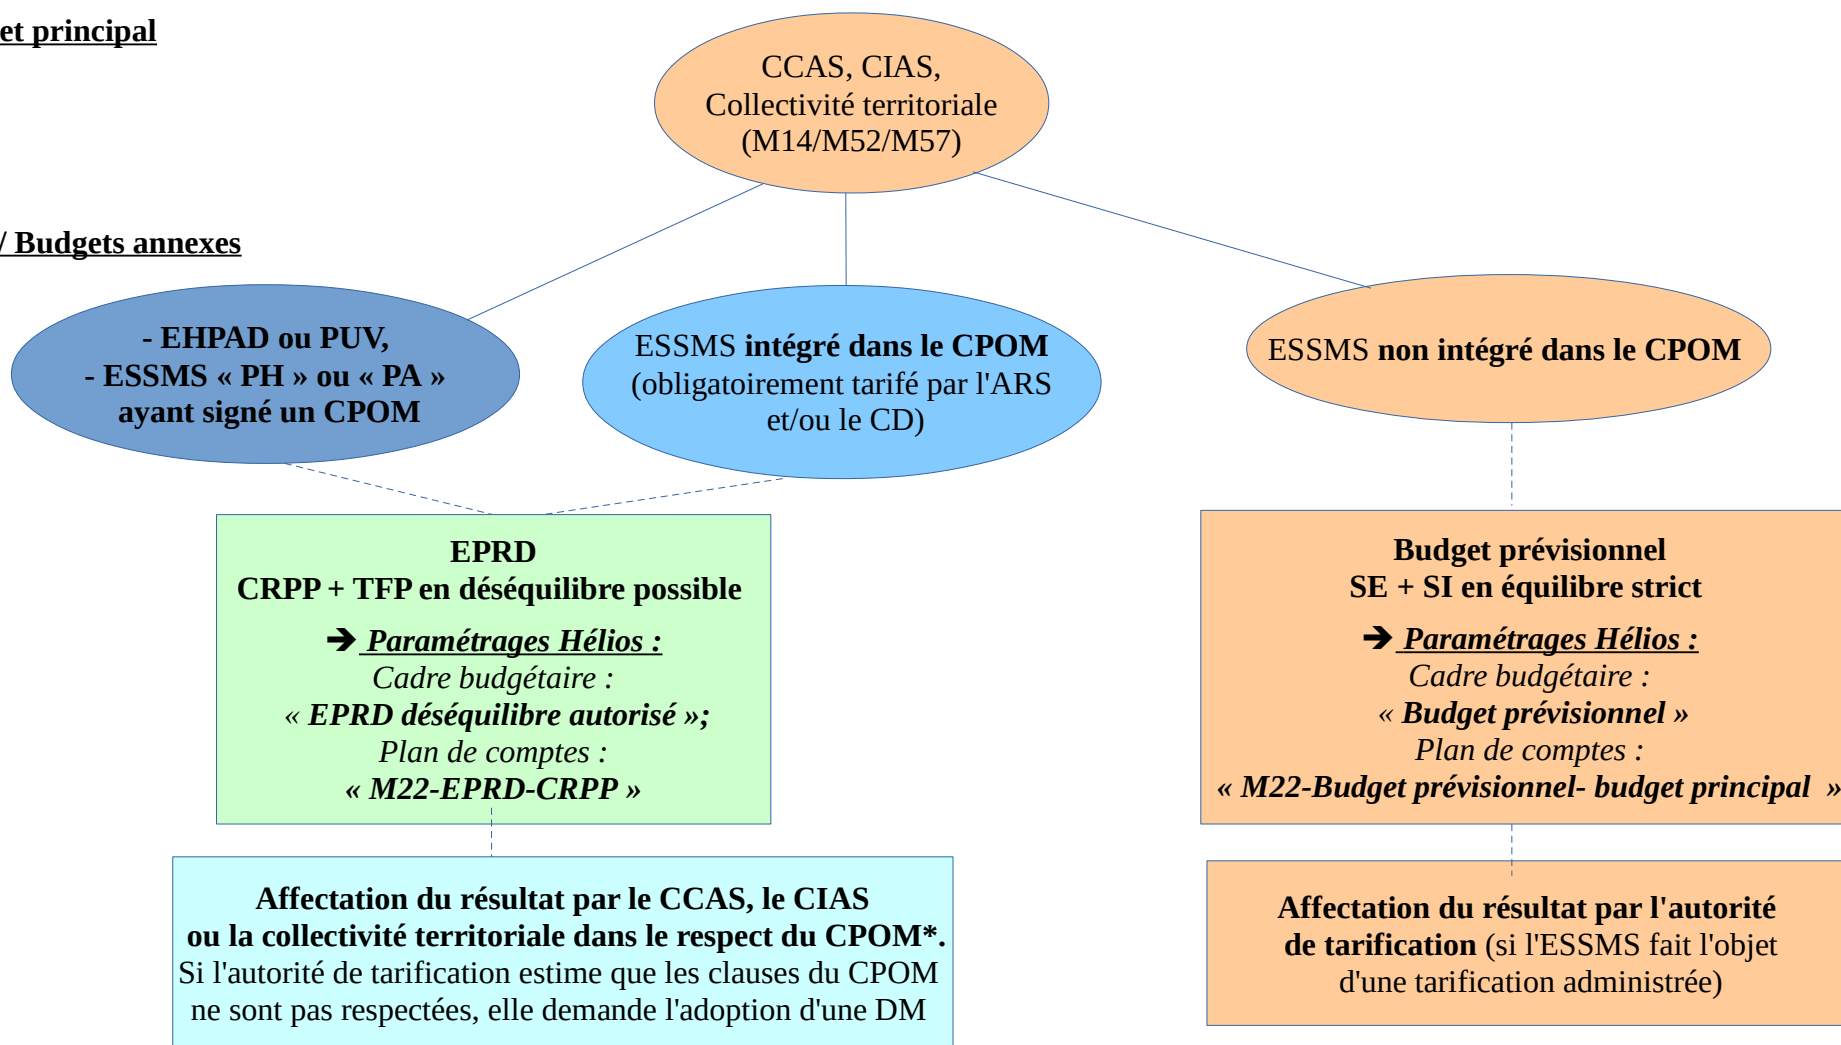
et principal

CCAS, CIAS, Collectivité territoriale (M14/M52/M57)

/ Budgets annexes

- EHPAD ou PUV,
- ESSMS « PH » ou « PA » ayant signé un CPOM

ESSMS intégré dans le CPOM (obligatoirement tarifé par l'ARS et/ou le CD)

ESSMS non intégré dans le CPOM

EPRD
CRPP + TFP en déséquilibre possible

➔ Paramétrages Hélios :
Cadre budgétaire :
« EPRD déséquilibre autorisé »;
Plan de comptes :
« M22-EPRD-CRPP »

Budget prévisionnel
SE + SI en équilibre strict

➔ Paramétrages Hélios :
Cadre budgétaire :
« Budget prévisionnel »
Plan de comptes :
« M22-Budget prévisionnel- budget principal »

Affectation du résultat par le CCAS, le CIAS ou la collectivité territoriale dans le respect du CPOM*.
Si l'autorité de tarification estime que les clauses du CPOM ne sont pas respectées, elle demande l'adoption d'une DM

Affectation du résultat par l'autorité de tarification (si l'ESSMS fait l'objet d'une tarification administrée)